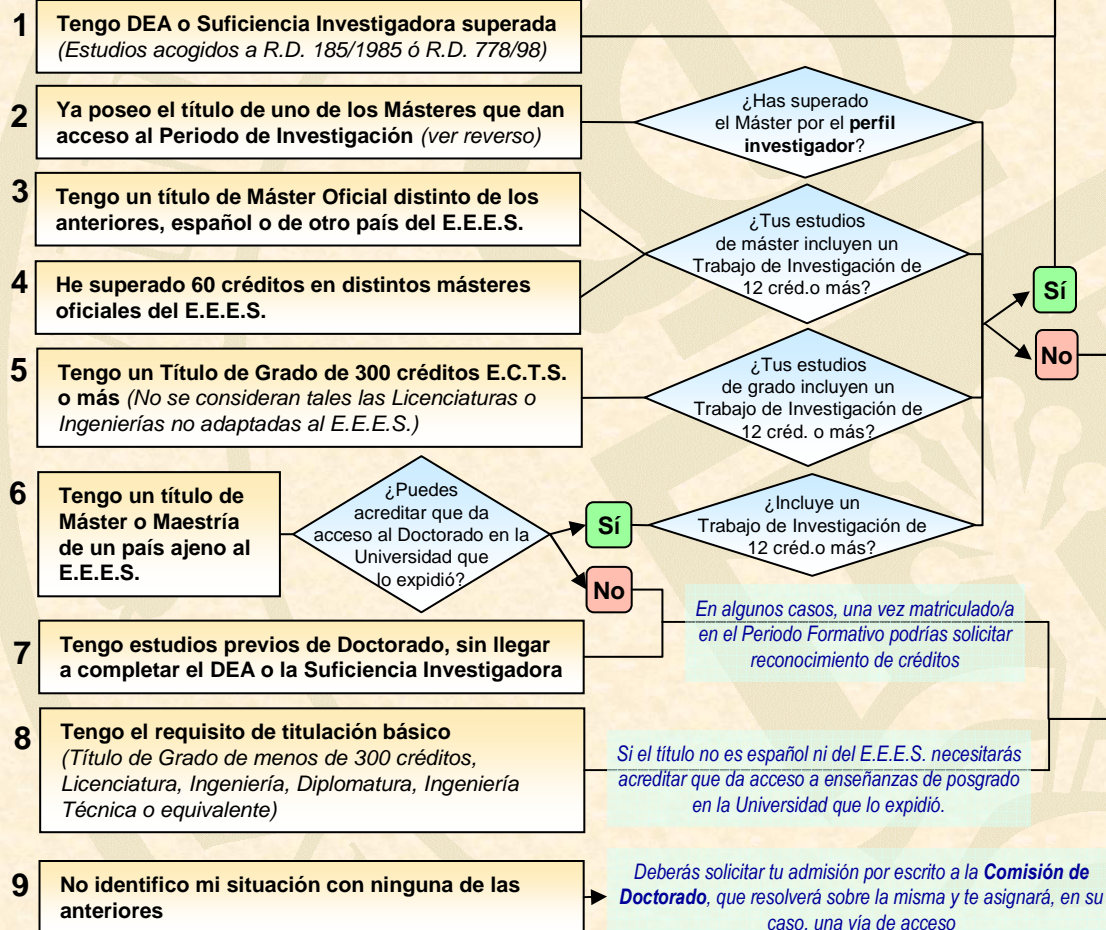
1 **Tengo DEA o Suficiencia Investigadora superada** *(Estudios acogidos a R.D. 185/1985 ó R.D. 778/98)*

2 **Ya poseo el título de uno de los Másteres que dan acceso al Periodo de Investigación** *(ver reverso)*

¿Has superado el Máster por el **perfil investigador**?

3 **Tengo un título de Máster Oficial distinto de los anteriores, español o de otro país del E.E.E.S.**

¿Tus estudios de máster incluyen un Trabajo de Investigación de 12 créd.o más?

4 **He superado 60 créditos en distintos másteres oficiales del E.E.E.S.**

Sí

No

5 **Tengo un Título de Grado de 300 créditos E.C.T.S. o más** *(No se consideran tales las Licenciaturas o Ingenierías no adaptadas al E.E.E.S.)*

¿Tus estudios de grado incluyen un Trabajo de Investigación de 12 créd. o más?

6 **Tengo un título de Máster o Maestría de un país ajeno al E.E.E.S.**

¿Puedes acreditar que da acceso al Doctorado en la Universidad que lo expidió?

Sí

¿Incluye un Trabajo de Investigación de 12 créd.o más?

No

*En algunos casos, una vez matriculado/a en el Periodo Formativo podrías solicitar reconocimiento de créditos*

7 **Tengo estudios previos de Doctorado, sin llegar a completar el DEA o la Suficiencia Investigadora**

8 **Tengo el requisito de titulación básico** *(Título de Grado de menos de 300 créditos, Licenciatura, Ingeniería, Diplomatura, Ingeniería Técnica o equivalente)*

*Si el título no es español ni del E.E.E.S. necesitarás acreditar que da acceso a enseñanzas de posgrado en la Universidad que lo expidió.*

9 **No identifico mi situación con ninguna de las anteriores**

*Deberás solicitar tu admisión por escrito a la **Comisión de Doctorado**, que resolverá sobre la misma y te asignará, en su caso, una vía de acceso*